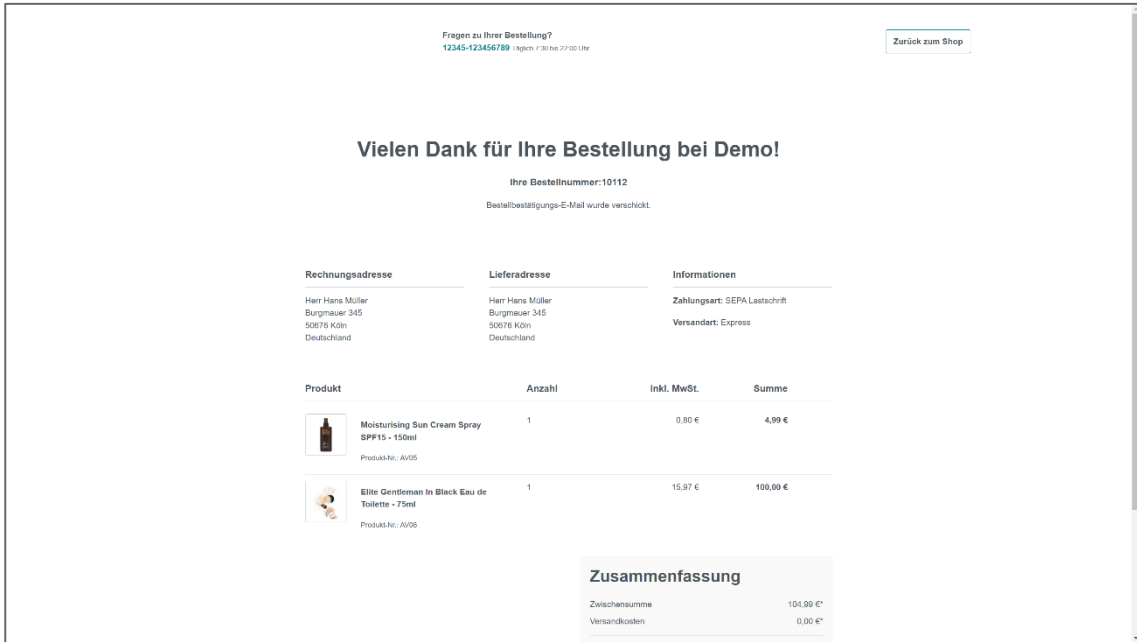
Fragen zu Ihrer Bestellung?
12345-123456789 täglich 7:30 bis 22:00 Uhr

Zurück zum Shop

Vielen Dank für Ihre Bestellung bei Demo!

Ihre Bestellnummer:10112

Bestellbestätigungs-E-Mail wurde verschickt.

Rechnungsadresse

Herr Hans Müller
Burgmauer 345
50676 Köln
Deutschland

Lieferadresse

Herr Hans Müller
Burgmauer 345
50676 Köln
Deutschland

Informationen

Zahlungsart: SEPA Lastschrift

Versandart: Express

| Produkt | Anzahl | Inkl. MwSt. | Summe |
|---|---|---|---|
| Moisturising Sun Cream Spray SPF15 - 150ml Produkt-Nr.: AV05 | 1 | 0,80 € | 4,99 € |
| Elite Gentleman In Black Eau de Toilette - 75ml Produkt-Nr.: AV06 | 1 | 15,97 € | 100,00 € |

Zusammenfassung

Zwischensumme 104,99 €*
Versandkosten 0,00 €*